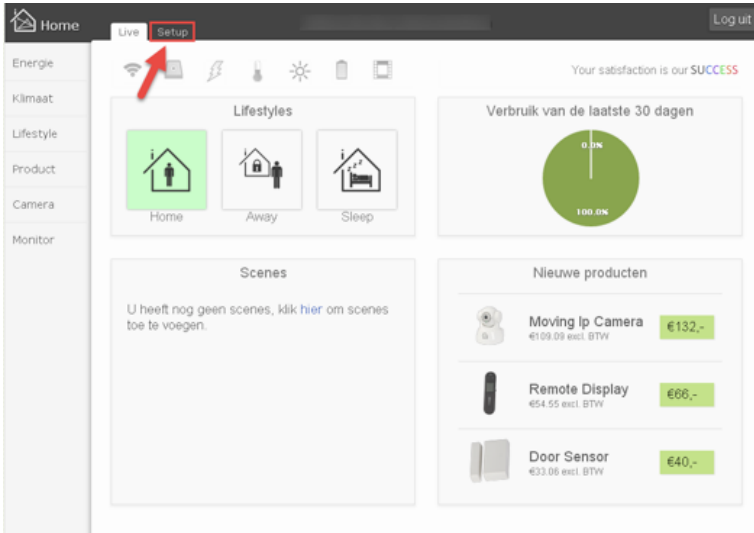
Home

Live Setup

Log uit

Energie

Klimaat

Lifestyle

Product

Camera

Monitor

Your satisfaction is our SUCCESS

Lifestyles

Home

Away

Sleep

Verbruik van de laatste 30 dagen

0.0%

100.0%

Scenes

U heeft nog geen scenes, klik hier om scenes toe te voegen.

Nieuwe producten

Moving Ip Camera
€109.09 excl. BTW
€132,-

Remote Display
€54.55 excl. BTW
€66,-

Door Sensor
€33.06 excl. BTW
€40,-